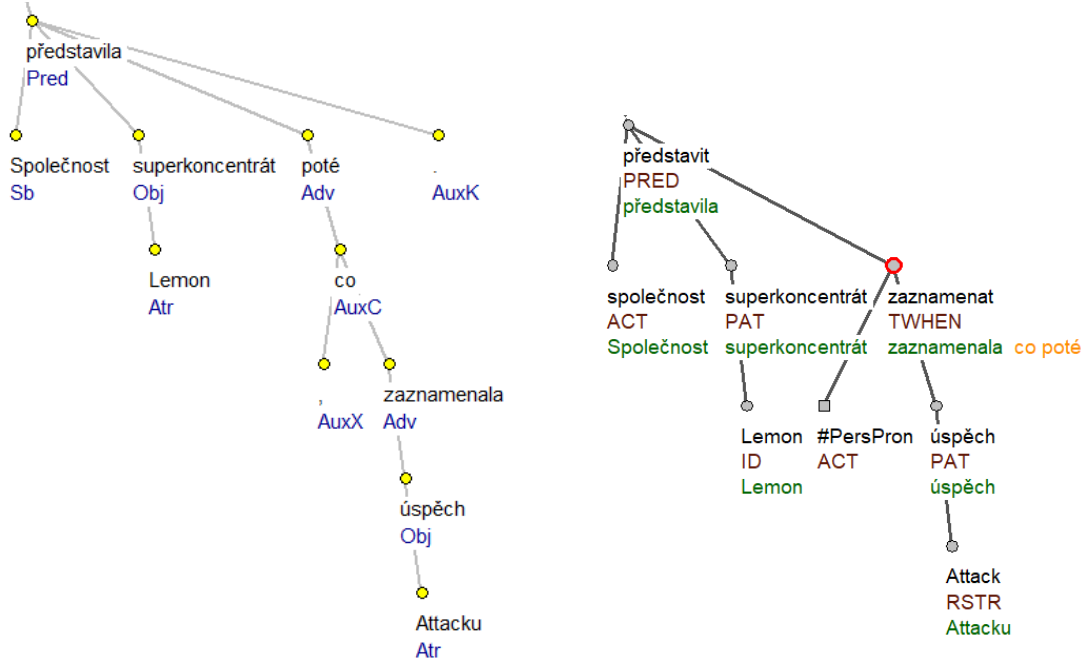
představila
Pred

Společnost
Sb

superkoncentrát
Obj

Lemon
Atr

poté
Adv

co
AuxC

,
AuxX

zaznamenala
Adv

úspěch
Obj

Attacku
Atr

.
AuxK

představit
PRED
představila

společnost
ACT
Společnost

superkoncentrát
PAT
superkoncentrát

Lemon
ID
Lemon

zaznamenat
TWHEN
zaznamenala co poté

#PersPron
ACT

úspěch
PAT
úspěch

Attack
RSTR
Attacku